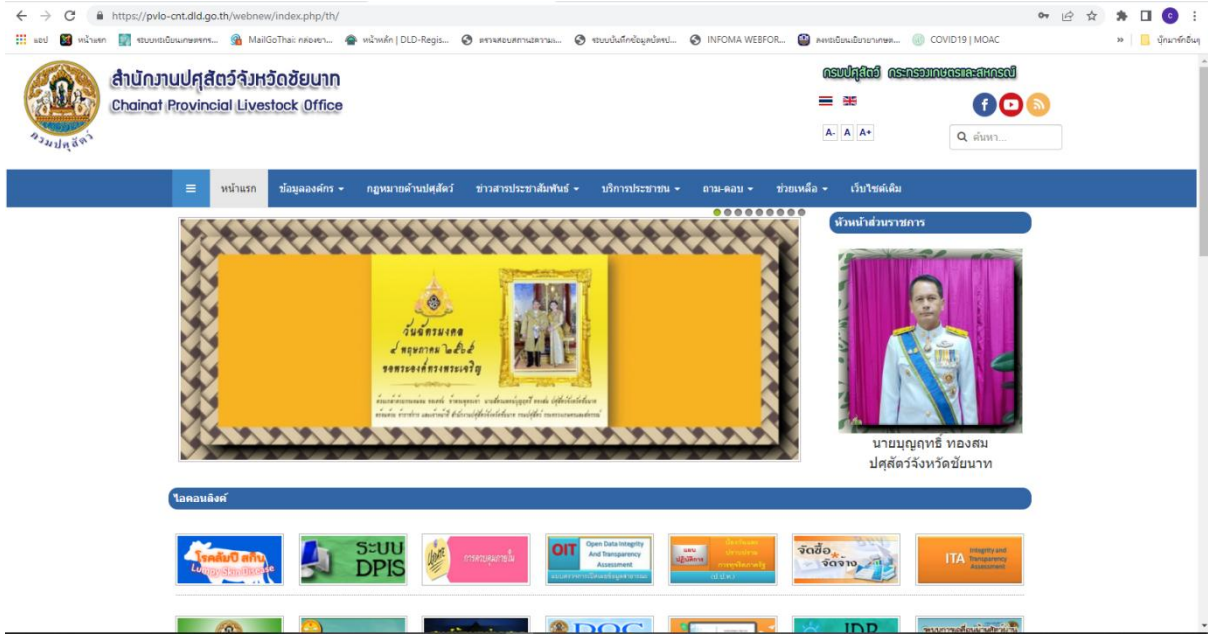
https://pvlo-cnt.dld.go.th/webnew/index.php/th/

แอป หน้าแรก ระบบทะเบียนเกษตรกร... MailGoThai: กล่องจา... หน้าหลัก | DLD-Regis... ตรวจสอบสถานะความ... ระบบบันทึกข้อมูลปศุสั... INFOMA WEBFOR... ลงทะเบียนเบิกยาเกษต... COVID19 | MOAC บุ๊กมาร์กอื่นๆ

สำนักงานปศุสัตว์จังหวัดชัยนาท
Chainat Provincial Livestock Office
กรมปศุสัตว์ กระทรวงเกษตรและสหกรณ์
A- A A+
ค้นหา...

หน้าแรก ข้อมูลองค์กร กฎหมายด้านปศุสัตว์ ข่าวสารประชาสัมพันธ์ บริการประชาชน ถาม-ตอบ ช่วยเหลือ เว็บไซต์เดิม

วันฉัตรมงคล
๔ พฤษภาคม ๒๕๖๕
ขอพระองค์ทรงพระเจริญ

หัวหน้าส่วนราชการ
นายบุญฤทธิ์ ทองสม
ปศุสัตว์จังหวัดชัยนาท

ไอคอนลิงค์
โรคลัมปี สกิน Lumpy Skin Disease
ระบบ DPIS
การควบคุมภายใน
OIT Open Data Integrity And Transparency Assessment
แผนปฏิบัติการ
จัดซื้อจัดจ้าง
ITA Integrity and Transparency Assessment
DOC
IDP